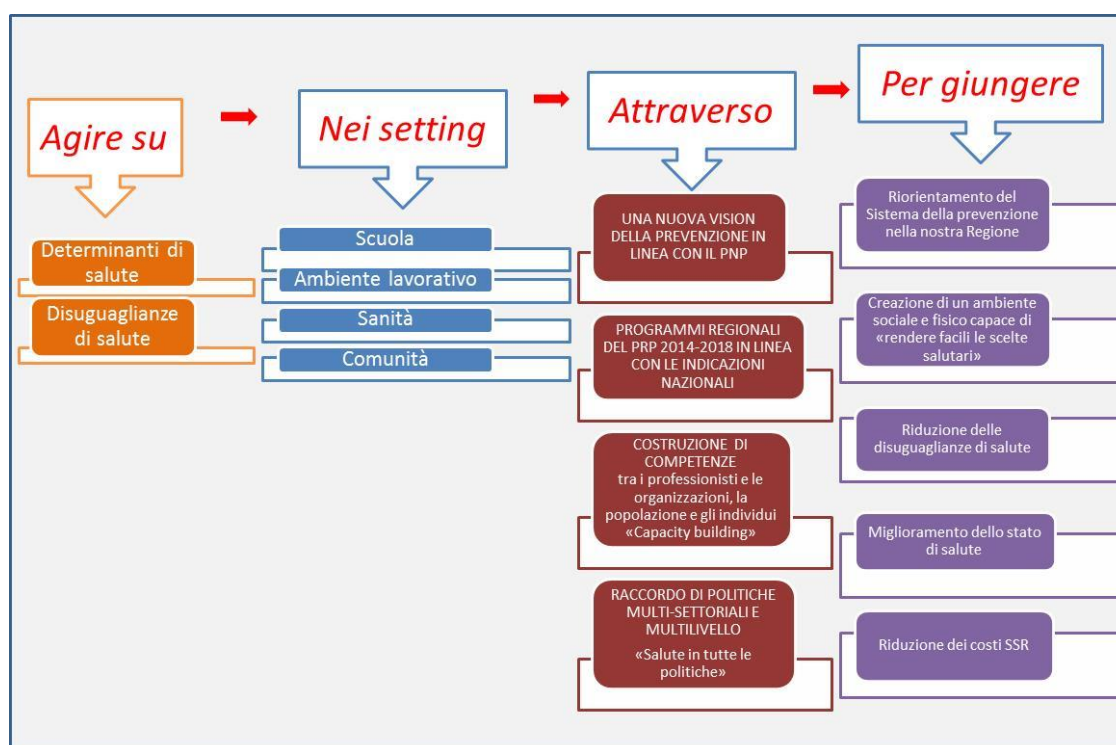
Agire su

Nei setting

Attraverso

Per giungere

Determinanti di salute

Disuguaglianze di salute

Scuola

Ambiente lavorativo

Sanità

Comunità

UNA NUOVA VISION DELLA PREVENZIONE IN LINEA CON IL PNP

PROGRAMMI REGIONALI DEL PRP 2014-2018 IN LINEA CON LE INDICAZIONI NAZIONALI

COSTRUZIONE DI COMPETENZE tra i professionisti e le organizzazioni, la popolazione e gli individui «Capacity building»

RACCORDO DI POLITICHE MULTI-SETTORIALI E MULTILIVELLO «Salute in tutte le politiche»

Riorientamento del Sistema della prevenzione nella nostra Regione

Creazione di un ambiente sociale e fisico capace di «rendere facili le scelte salutari»

Riduzione delle disuguaglianze di salute

Miglioramento dello stato di salute

Riduzione dei costi SSR